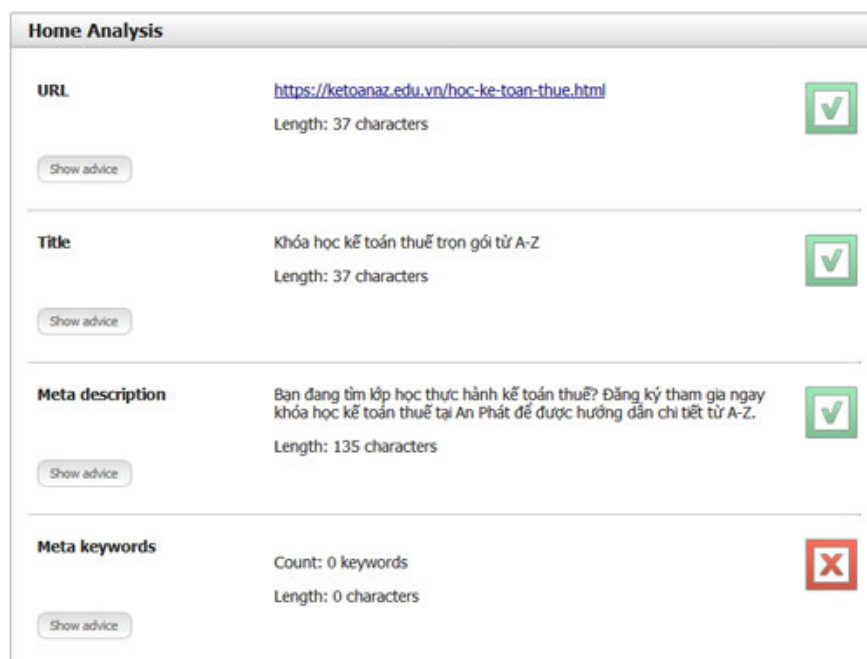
Home Analysis

URL

https://ketoanaz.edu.vn/hoc-ke-toan-thue.html

Length: 37 characters

Show advice

Title

Khóa học kế toán thuế trọn gói từ A-Z

Length: 37 characters

Show advice

Meta description

Bạn đang tìm lớp học thực hành kế toán thuế? Đăng ký tham gia ngay khóa học kế toán thuế tại An Phát để được hướng dẫn chi tiết từ A-Z.

Length: 135 characters

Show advice

Meta keywords

Count: 0 keywords

Length: 0 characters

Show advice